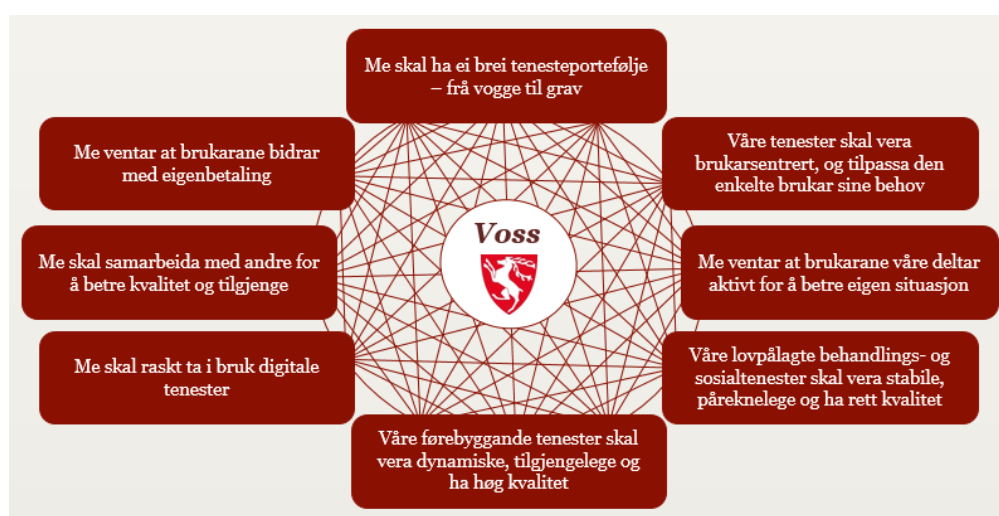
Me skal ha ei brei tenesteportefølje – frå vogge til grav

Våre tenester skal vera brukarsentrert, og tilpassa den enkelte brukar sine behov

Me ventar at brukarane våre deltar aktivt for å betre eigen situasjon

Våre lovpålagte behandlings- og sosialtenester skal vera stabile, påreknelege og ha rett kvalitet

Våre førebyggande tenester skal vera dynamiske, tilgjengelege og ha høg kvalitet

Me skal raskt ta i bruk digitale tenester

Me skal samarbeida med andre for å betre kvalitet og tilgjenge

Me ventar at brukarane bidrar med eigenbetaling

Voss